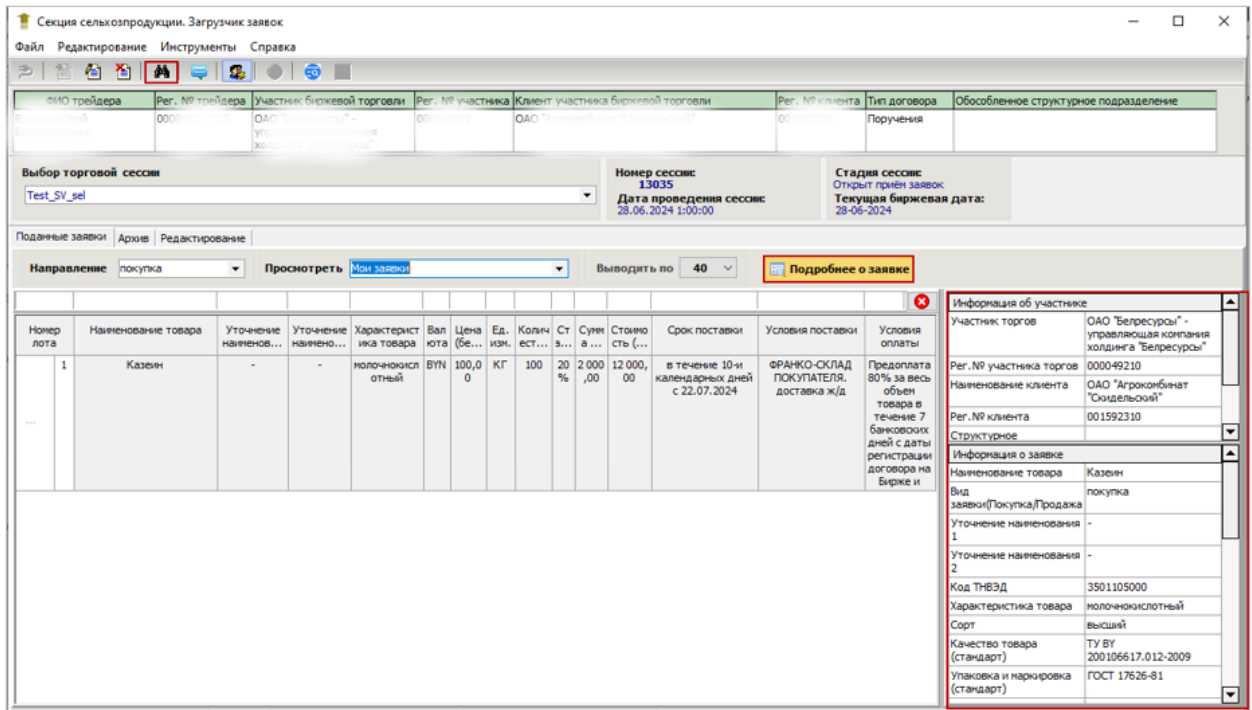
Секция сельхозпродукции. Загрузчик заявок

Файл Редактирование Инструменты Справка

| ФИО трейдера | Рег. № трейдера | Участник биржевой торговли | Рег. № участника | Клиент участника биржевой торговли | Рег. № клиента | Тип договора | Обособленное структурное подразделение |
|---|---|---|---|---|---|---|---|
| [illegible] | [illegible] | ОАО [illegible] | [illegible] | ОАО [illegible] | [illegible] | Поручения | |

Выбор торговой сессии
Test_SV_sel

Номер сессии:
13035
Дата проведения сессии:
28.06.2024 1:00:00

Стадия сессии:
Открыт приём заявок
Текущая биржевая дата:
28-06-2024

Поданные заявки Архив Редактирование

Направление покупка Просмотреть Мои заявки Выводить по 40 Подробнее о заявке

| Номер лота | | Наименование товара | Уточнение наименов... | Уточнение наимено... | Характеристика товара | Валюта | Цена (бе... | Ед. изм. | Количест... | Ст... | Сумм а ... | Стоимость (... | Срок поставки | Условия поставки | Условия оплаты |
|---|---|---|---|---|---|---|---|---|---|---|---|---|---|---|---|
| ... | 1 | Казеин | - | - | молочнокислотный | BYN | 100,00 | КГ | 100 | 20 % | 2 000,00 | 12 000,00 | в течение 10-и календарных дней с 22.07.2024 | ФРАНКО-СКЛАД ПОКУПАТЕЛЯ. доставка ж/д | Предоплата 80% за весь объем товара в течение 7 банковских дней с даты регистрации договора на Бирже и |

Информация об участнике

| | |
|---|---|
| Участник торгов | ОАО "Белресурсы" - управляющая компания холдинга "Белресурсы" |
| Рег.№ участника торгов | 000049210 |
| Наименование клиента | ОАО "Агрокомбинат "Скидельский" |
| Рег.№ клиента | 001592310 |
| Структурное | |

Информация о заявке

| | |
|---|---|
| Наименование товара | Казеин |
| Вид заявки(Покупка/Продажа | покупка |
| Уточнение наименования 1 | - |
| Уточнение наименования 2 | - |
| Код ТНВЭД | 3501105000 |
| Характеристика товара | молочнокислотный |
| Сорт | высший |
| Качество товара (стандарт) | ТУ BY 200106617.012-2009 |
| Упаковка и маркировка (стандарт) | ГОСТ 17626-81 |